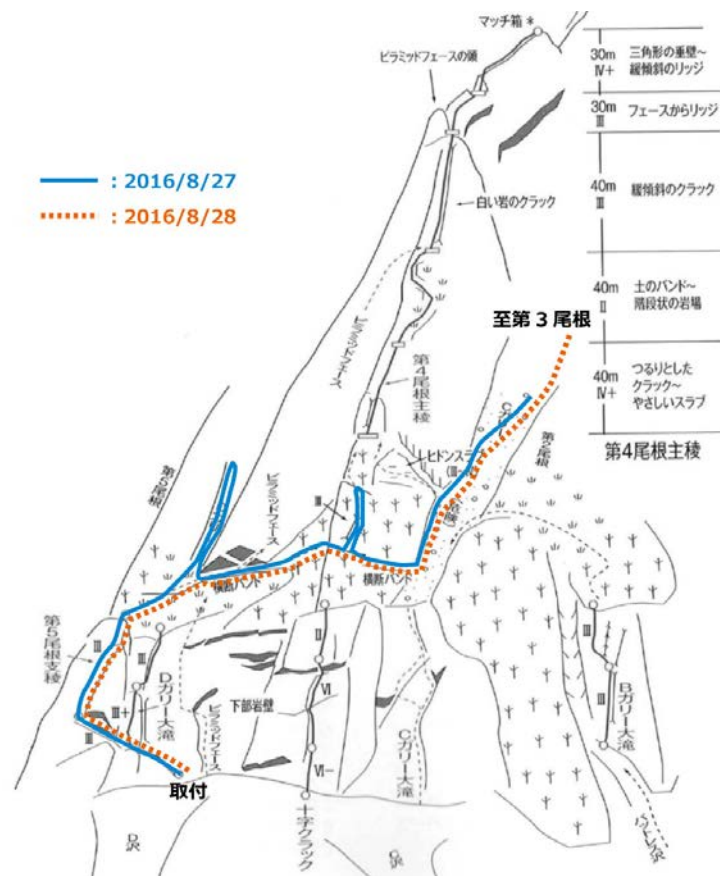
マッチ箱 *

ピラミッドフェースの頭

30m Ⅳ+ 三角形の垂壁～緩傾斜のリッジ

30m Ⅲ フェースからリッジ

40m Ⅲ 緩傾斜のクラック

40m Ⅱ 土のバンド～階段状の岩場

40m Ⅳ+ つるりとしたクラック～やさしいスラブ

第4尾根主稜

: 2016/8/27

: 2016/8/28

白い岩のクラック

ピラミッドフェース

第4尾根主稜

至第３尾根

第5尾根

ピラミッドフェース

Ⅲ

横断バンド

横断バンド

Ⅲ

第5尾根支稜

Ⅲ

Ⅲ

Ⅲ+

Ⅲ

Dガリー大滝

下部岩壁

ピラミッドフェース

Ⅱ

Ⅵ

Ⅵ−

Cガリー大滝

Ⅲ

Ⅲ

Bガリー大滝

取付

D沢

十字クラック

C沢

B沢